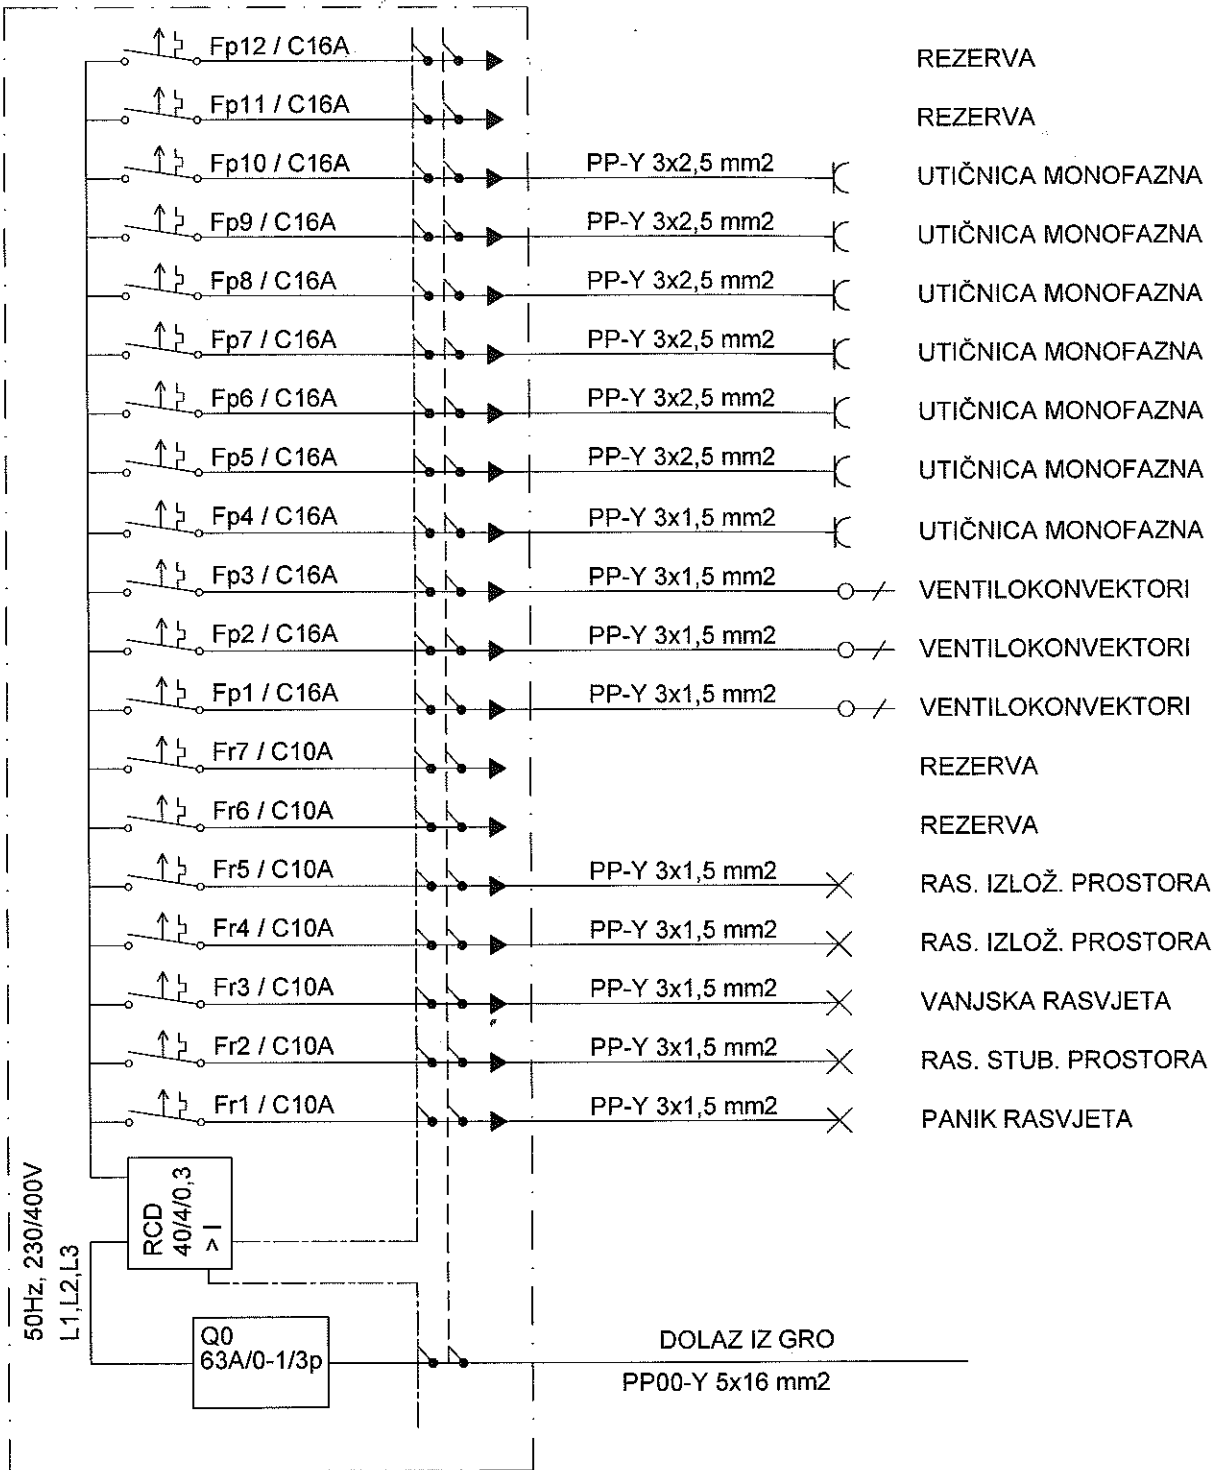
Fp12 / C16A
REZERVA

Fp11 / C16A
REZERVA

Fp10 / C16A
PP-Y 3x2,5 mm2
UTIČNICA MONOFAZNA

Fp9 / C16A
PP-Y 3x2,5 mm2
UTIČNICA MONOFAZNA

Fp8 / C16A
PP-Y 3x2,5 mm2
UTIČNICA MONOFAZNA

Fp7 / C16A
PP-Y 3x2,5 mm2
UTIČNICA MONOFAZNA

Fp6 / C16A
PP-Y 3x2,5 mm2
UTIČNICA MONOFAZNA

Fp5 / C16A
PP-Y 3x2,5 mm2
UTIČNICA MONOFAZNA

Fp4 / C16A
PP-Y 3x1,5 mm2
UTIČNICA MONOFAZNA

Fp3 / C16A
PP-Y 3x1,5 mm2
VENTILOKONVEKTORI

Fp2 / C16A
PP-Y 3x1,5 mm2
VENTILOKONVEKTORI

Fp1 / C16A
PP-Y 3x1,5 mm2
VENTILOKONVEKTORI

Fr7 / C10A
REZERVA

Fr6 / C10A
REZERVA

Fr5 / C10A
PP-Y 3x1,5 mm2
RAS. IZLOŽ. PROSTORA

Fr4 / C10A
PP-Y 3x1,5 mm2
RAS. IZLOŽ. PROSTORA

Fr3 / C10A
PP-Y 3x1,5 mm2
VANJSKA RASVJETA

Fr2 / C10A
PP-Y 3x1,5 mm2
RAS. STUB. PROSTORA

Fr1 / C10A
PP-Y 3x1,5 mm2
PANIK RASVJETA

RCD
40/4/0,3
> I

50Hz, 230/400V
L1,L2,L3

Q0
63A/0-1/3p

DOLAZ IZ GRO
PP00-Y 5x16 mm2